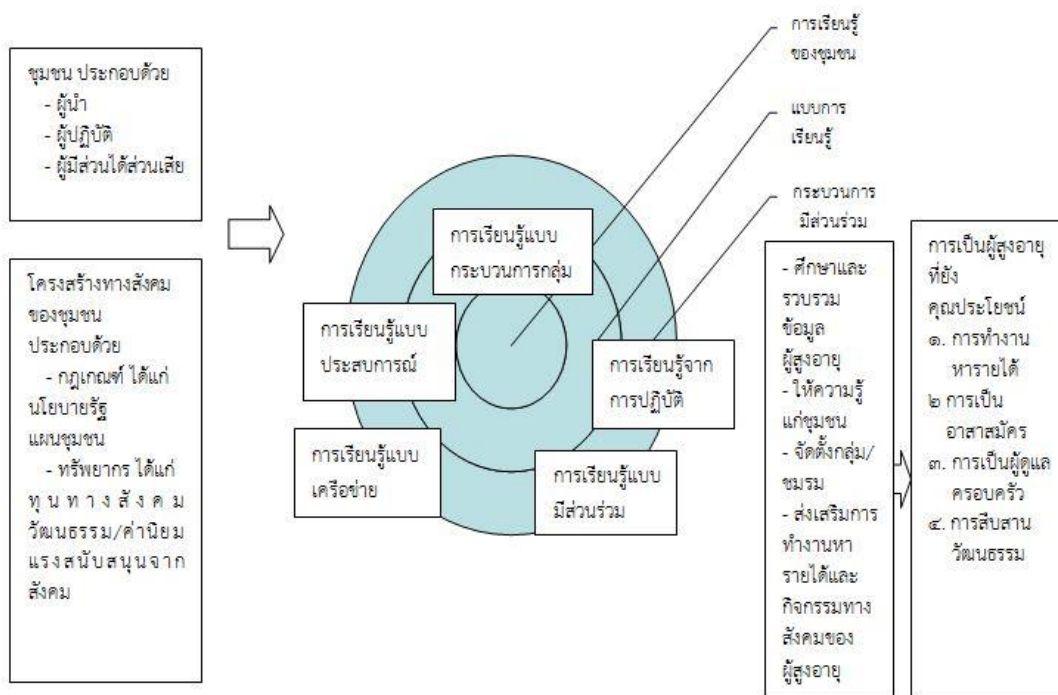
ชุมชน ประกอบด้วย
- ผู้นำ
- ผู้ปฏิบัติ
- ผู้มีส่วนได้ส่วนเสีย

โครงสร้างทางสังคมของชุมชน ประกอบด้วย
- กฎเกณฑ์ ได้แก่ นโยบายรัฐ แผนชุมชน
- ทรัพยากร ได้แก่ ทุนทางสังคม วัฒนธรรม/ค่านิยม แรงสนับสนุนจากสังคม

การเรียนรู้ของชุมชน

แบบการเรียนรู้

กระบวนการมีส่วนร่วม

การเรียนรู้แบบกระบวนการกลุ่ม

การเรียนรู้แบบประสบการณ์

การเรียนรู้จากการปฏิบัติ

การเรียนรู้แบบเครือข่าย

การเรียนรู้แบบมีส่วนร่วม

- ศึกษาและรวบรวมข้อมูลผู้สูงอายุ
- ให้ความรู้แก่ชุมชน
- จัดตั้งกลุ่ม/ชมรม
- ส่งเสริมการทำงานหารายได้และกิจกรรมทางสังคมของผู้สูงอายุ

การเป็นผู้สูงอายุที่ยังคุณประโยชน์
๑. การทำงานหารายได้
๒ การเป็นอาสาสมัคร
๓. การเป็นผู้ดูแลครอบครัว
๔. การสืบสานวัฒนธรรม